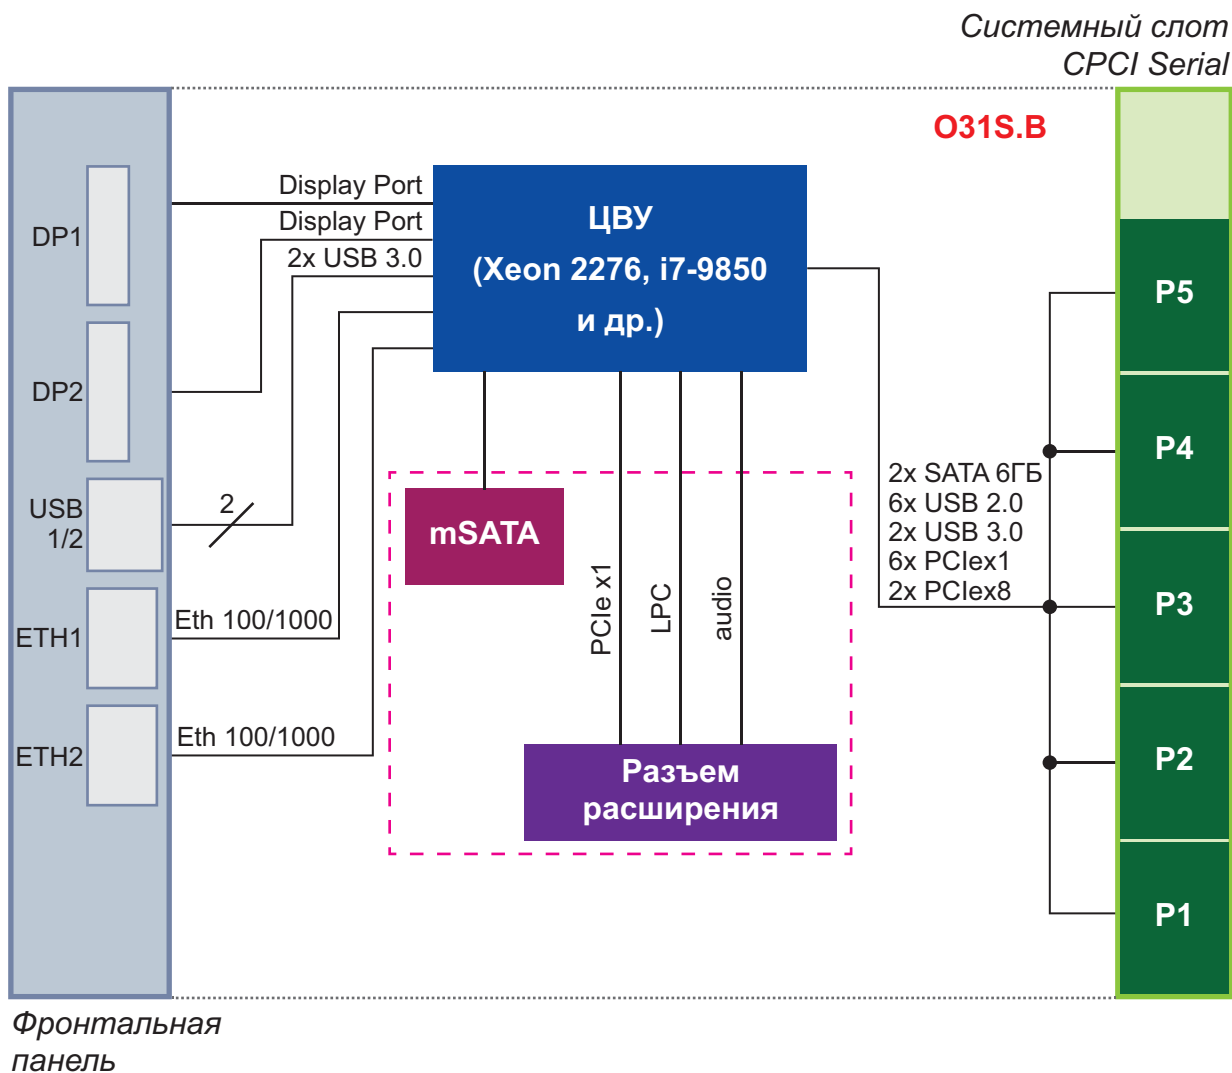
Системный слот
CPCI Serial

O31S.B

DP1

DP2

USB
1/2

ETH1

ETH2

Display Port
Display Port
2x USB 3.0

ЦВУ
(Xeon 2276, i7-9850
и др.)

2

Eth 100/1000

Eth 100/1000

mSATA

PCIe x1

LPC

audio

Разъем
расширения

2x SATA 6ГБ
6x USB 2.0
2x USB 3.0
6x PCIex1
2x PCIex8

P5

P4

P3

P2

P1

Фронтальная
панель